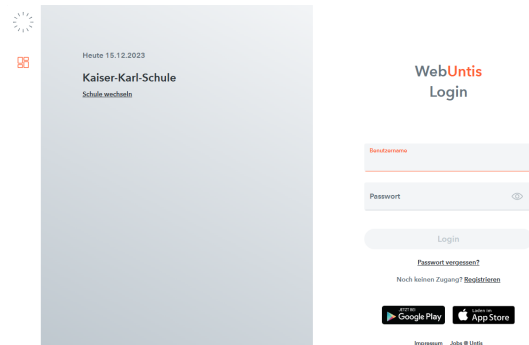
Heute 15.12.2023

Kaiser-Karl-Schule

Schule wechseln

WebUntis
Login

Benutzername

Passwort

Login

Passwort vergessen?

Noch keinen Zugang? Registrieren

JETZT BEI
Google Play

Laden im
App Store

Impressum Jobs @ Untis